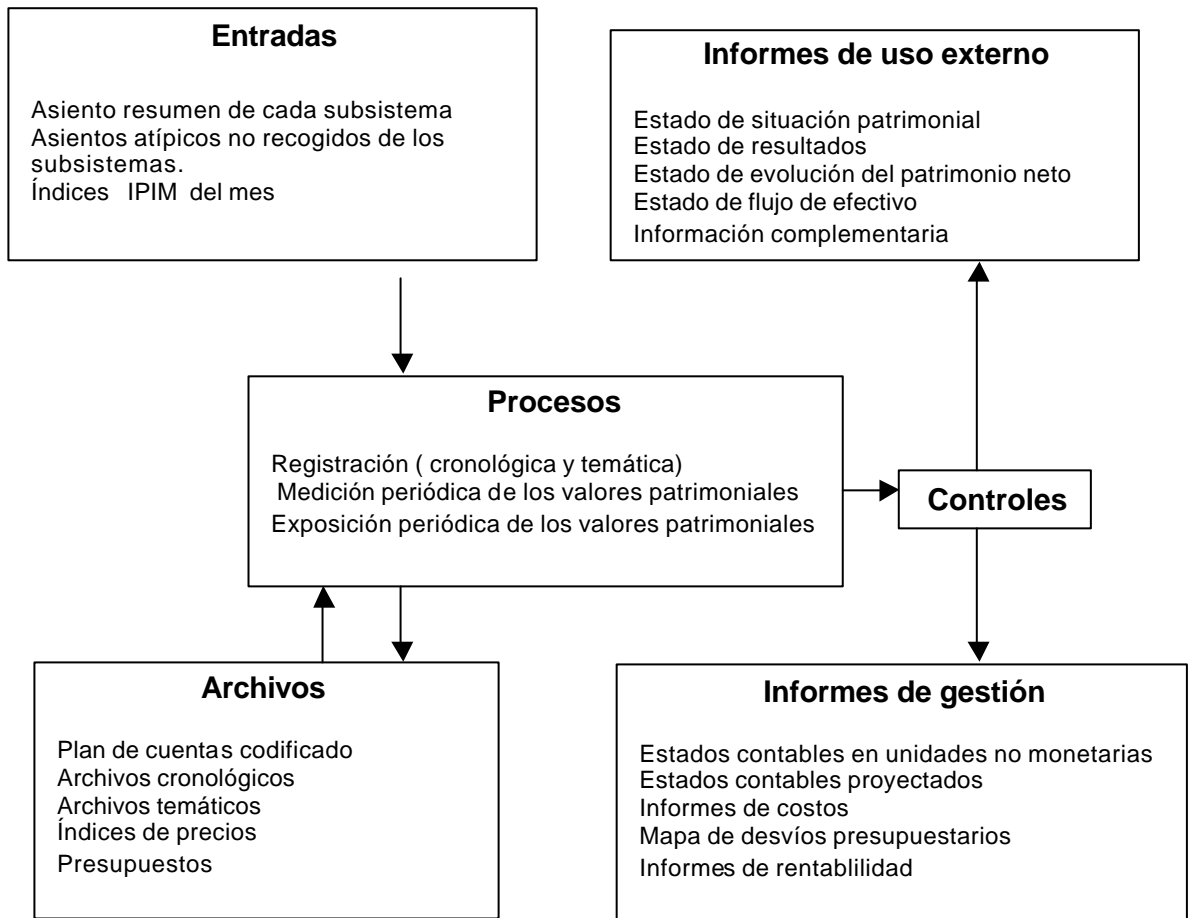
Entradas

Asiento resumen de cada subsistema
Asientos atípicos no recogidos de los subsistemas.
Índices IPIM del mes

Informes de uso externo

Estado de situación patrimonial
Estado de resultados
Estado de evolución del patrimonio neto
Estado de flujo de efectivo
Información complementaria

Procesos

Registración ( cronológica y temática)
Medición periódica de los valores patrimoniales
Exposición periódica de los valores patrimoniales

Controles

Archivos

Plan de cuentas codificado
Archivos cronológicos
Archivos temáticos
Índices de precios
Presupuestos

Informes de gestión

Estados contables en unidades no monetarias
Estados contables proyectados
Informes de costos
Mapa de desvíos presupuestarios
Informes de rentablilidad